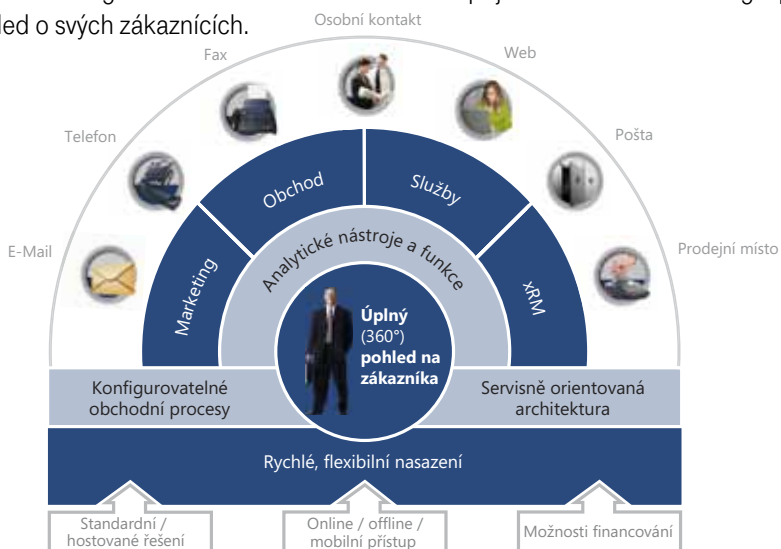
led o svých zákaznících.

Osobní kontakt

Fax

Web

Telefon

Pošta

E-Mail

Prodejní místo

Obchod

Služby

Marketing

Analytické nástroje a funkce

xRM

**Úplný** (360°) **pohled na zákazníka**

Konfigurovatelné obchodní procesy

Servisně orientovaná architektura

Rychlé, flexibilní nasazení

Standardní / hostované řešení

Online / offline / mobilní přístup

Možnosti financování